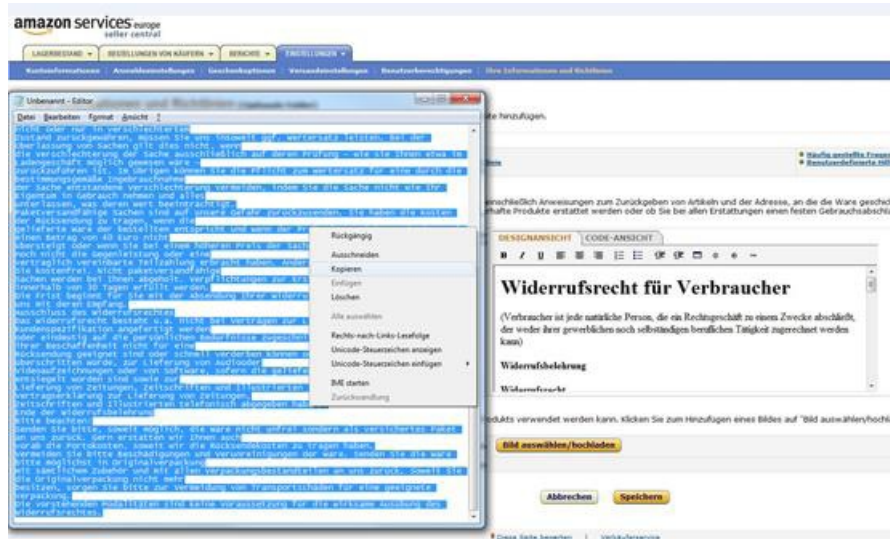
amazon services europe
seller central

LAGERBESTAND | BESTELLUNGEN VON KÄUFERN | BERICHTE | EINSTELLUNGEN

Kontoinformationen | Anmeldeeinstellungen | Geschenkoptionen | Versandeinstellungen | Benutzerberechtigungen | Ihre Informationen und Richtlinien

Unbenannt - Editor

Datei Bearbeiten Format Ansicht ?

nicht oder nur in verschlechtertem
Zustand zurückgewähren, müssen Sie uns insoweit ggf. Wertersatz leisten. Bei der
Überlassung von Sachen gilt dies nicht, wenn
die Verschlechterung der Sache ausschließlich auf deren Prüfung - wie sie Ihnen etwa im
Ladengeschäft möglich gewesen wäre -
zurückzuführen ist. Im Übrigen können Sie die Pflicht zum Wertersatz für eine durch die
bestimmungsgemäße Ingebrauchnahme
der Sache entstandene Verschlechterung vermeiden, indem Sie die Sache nicht wie Ihr
Eigentum in Gebrauch nehmen und alles
unterlassen, was deren Wert beeinträchtigt.
Paketversandfähige Sachen sind auf unsere Gefahr zurückzusenden. Sie haben die Kosten
der Rücksendung zu tragen, wenn die
gelieferte Ware der bestellten entspricht und wenn der Preis der zurückzusendenden Sache
einen Betrag von 40 Euro nicht
übersteigt oder wenn Sie bei einem höheren Preis der Sache
noch nicht die Gegenleistung oder eine
vertraglich vereinbarte Teilzahlung erbracht haben. Ander
Sie kostenfrei. Nicht paketversandfähige
Sachen werden bei Ihnen abgeholt. Verpflichtungen zur Erst
innerhalb von 30 Tagen erfüllt werden.
Die Frist beginnt für Sie mit der Absendung Ihrer Widerru
uns mit deren Empfang.
Ausschluss des Widerrufsrechtes
Das Widerrufsrecht besteht u.a. nicht bei Verträgen zur L
Kundenspezifikation angefertigt werden
oder eindeutig auf die persönlichen Bedürfnisse zugeschnit
ihrer Beschaffenheit nicht für eine
Rücksendung geeignet sind oder schnell verderben können o
überschritten würde, zur Lieferung von Audio oder
Videoaufzeichnungen oder von Software, sofern die gelief
entsiegelt worden sind sowie zur
Lieferung von Zeitungen, Zeitschriften und Illustrierten
Vertragserklärung zur Lieferung von Zeitungen,
Zeitschriften und Illustrierten telefonisch abgegeben hab
Ende der Widerrufsbelehrung
Bitte beachten:
Senden Sie bitte, soweit möglich, die Ware nicht unfrei sondern als versichertes Paket
an uns zurück. Gern erstatten wir Ihnen auch
vorab die Portokosten, soweit wir die Rücksendekosten zu tragen haben.
Vermeiden Sie bitte Beschädigungen und Verunreinigungen der Ware. Senden Sie die Ware
bitte möglichst in Originalverpackung
mit sämtlichem Zubehör und mit allen Verpackungsbestandteilen an uns zurück. Sollte Sie
die Originalverpackung nicht mehr
besitzen, sorgen Sie bitte zur Vermeidung von Transportschäden für eine geeignete
Verpackung.
Die vorstehenden Modalitäten sind keine Voraussetzung für die wirksame Ausübung des
Widerrufsrechtes.

Rückgängig
Ausschneiden
Kopieren
Einfügen
Löschen
Alles auswählen
Rechts-nach-Links-Lesefolge
Unicode-Steuerzeichen anzeigen
Unicode-Steuerzeichen einfügen
IME starten
Zurückwandlung

te hinzufügen.

Häufig gestellte Fragen
Benutzerdefinierte Hilfe

einschließlich Anweisungen zum Zurückgeben von Artikeln und der Adresse, an die die Ware gesch
rhafte Produkte erstattet werden oder ob Sie bei allen Erstattungen einen festen Gebrauchsabschl

DESIGNANSICHT | CODE-ANSICHT

Widerrufsrecht für Verbraucher

(Verbraucher ist jede natürliche Person, die ein Rechtsgeschäft zu einem Zwecke abschließt, der weder ihrer gewerblichen noch selbständigen beruflichen Tätigkeit zugerechnet werden kann)

Widerrufsbelehrung

Widerrufsrecht

odukts verwendet werden kann. Klicken Sie zum Hinzufügen eines Bildes auf "Bild auswählen/hochl

Bild auswählen/hochladen

Abbrechen | Speichern

Diese Seite bewerten | Verkäuferservice